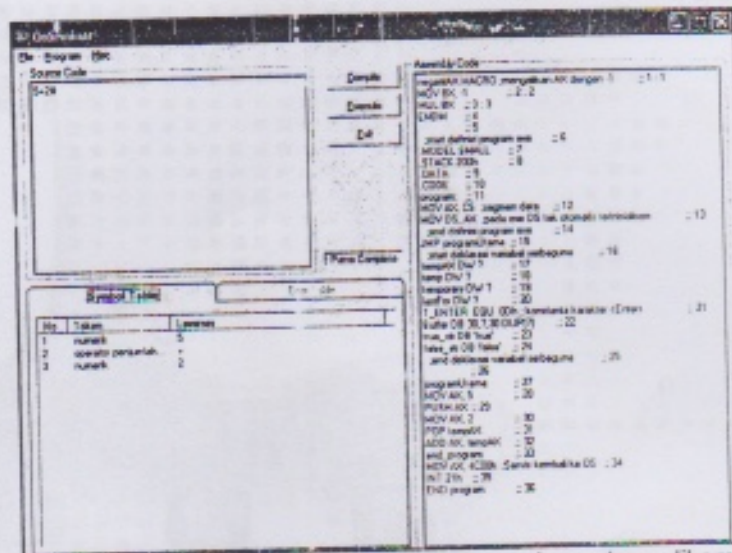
OnPenkakatI

File Program Help

Source Code

5+2#

Compile

Execute

Exit

Parse Complete

Symbol Table

Error Aktr

| No | Token | Leksem |
|---|---|---|
| 1 | numerik | 5 |
| 2 | operator penjumlah.. | + |
| 3 | numerik | 2 |

Assembler Code

kaliAX MACRO ;mengalikan AX dengan 5 ; 1 ; 1
MOV BX, 5 ; 2 ; 2
MUL BX ; 3 ; 3
ENDM ; 4
; 5
;start definisi program awal ; 6
.MODEL SMALL ; 7
.STACK 200h ; 8
.DATA ; 9
.CODE ; 10
program: ; 11
MOV AX, CS ;segmen data ; 12
MOV DS, AX ;perlu ese DS tak otomatis terinisialisasi ; 13
;end definisi program awal ; 14
JMP programUtama ; 15
;start deklarasi variabel serbaguna ; 16
tempAX DW ? ; 17
temp DW ? ; 18
temporary DW ? ; 19
tempFix DW ? ; 20
T_ENTER EQU 0Dh ;konstanta karakter <Enter> ; 21
buffer DB 30,?,30 DUP(?) ; 22
true_str DB 'true' ; 23
false_str DB 'false' ; 24
;end deklarasi variabel serbaguna ; 25
; 26
programUtama: ; 27
MOV AX, 5 ; 28
PUSH AX ; 29
MOV AX, 2 ; 30
POP tempAX ; 31
ADD AX, tempAX ; 32
end_program: ; 33
MOV AX, 4C00h ;Serah kembalikan DS ; 34
INT 21h ; 35
END program ; 36